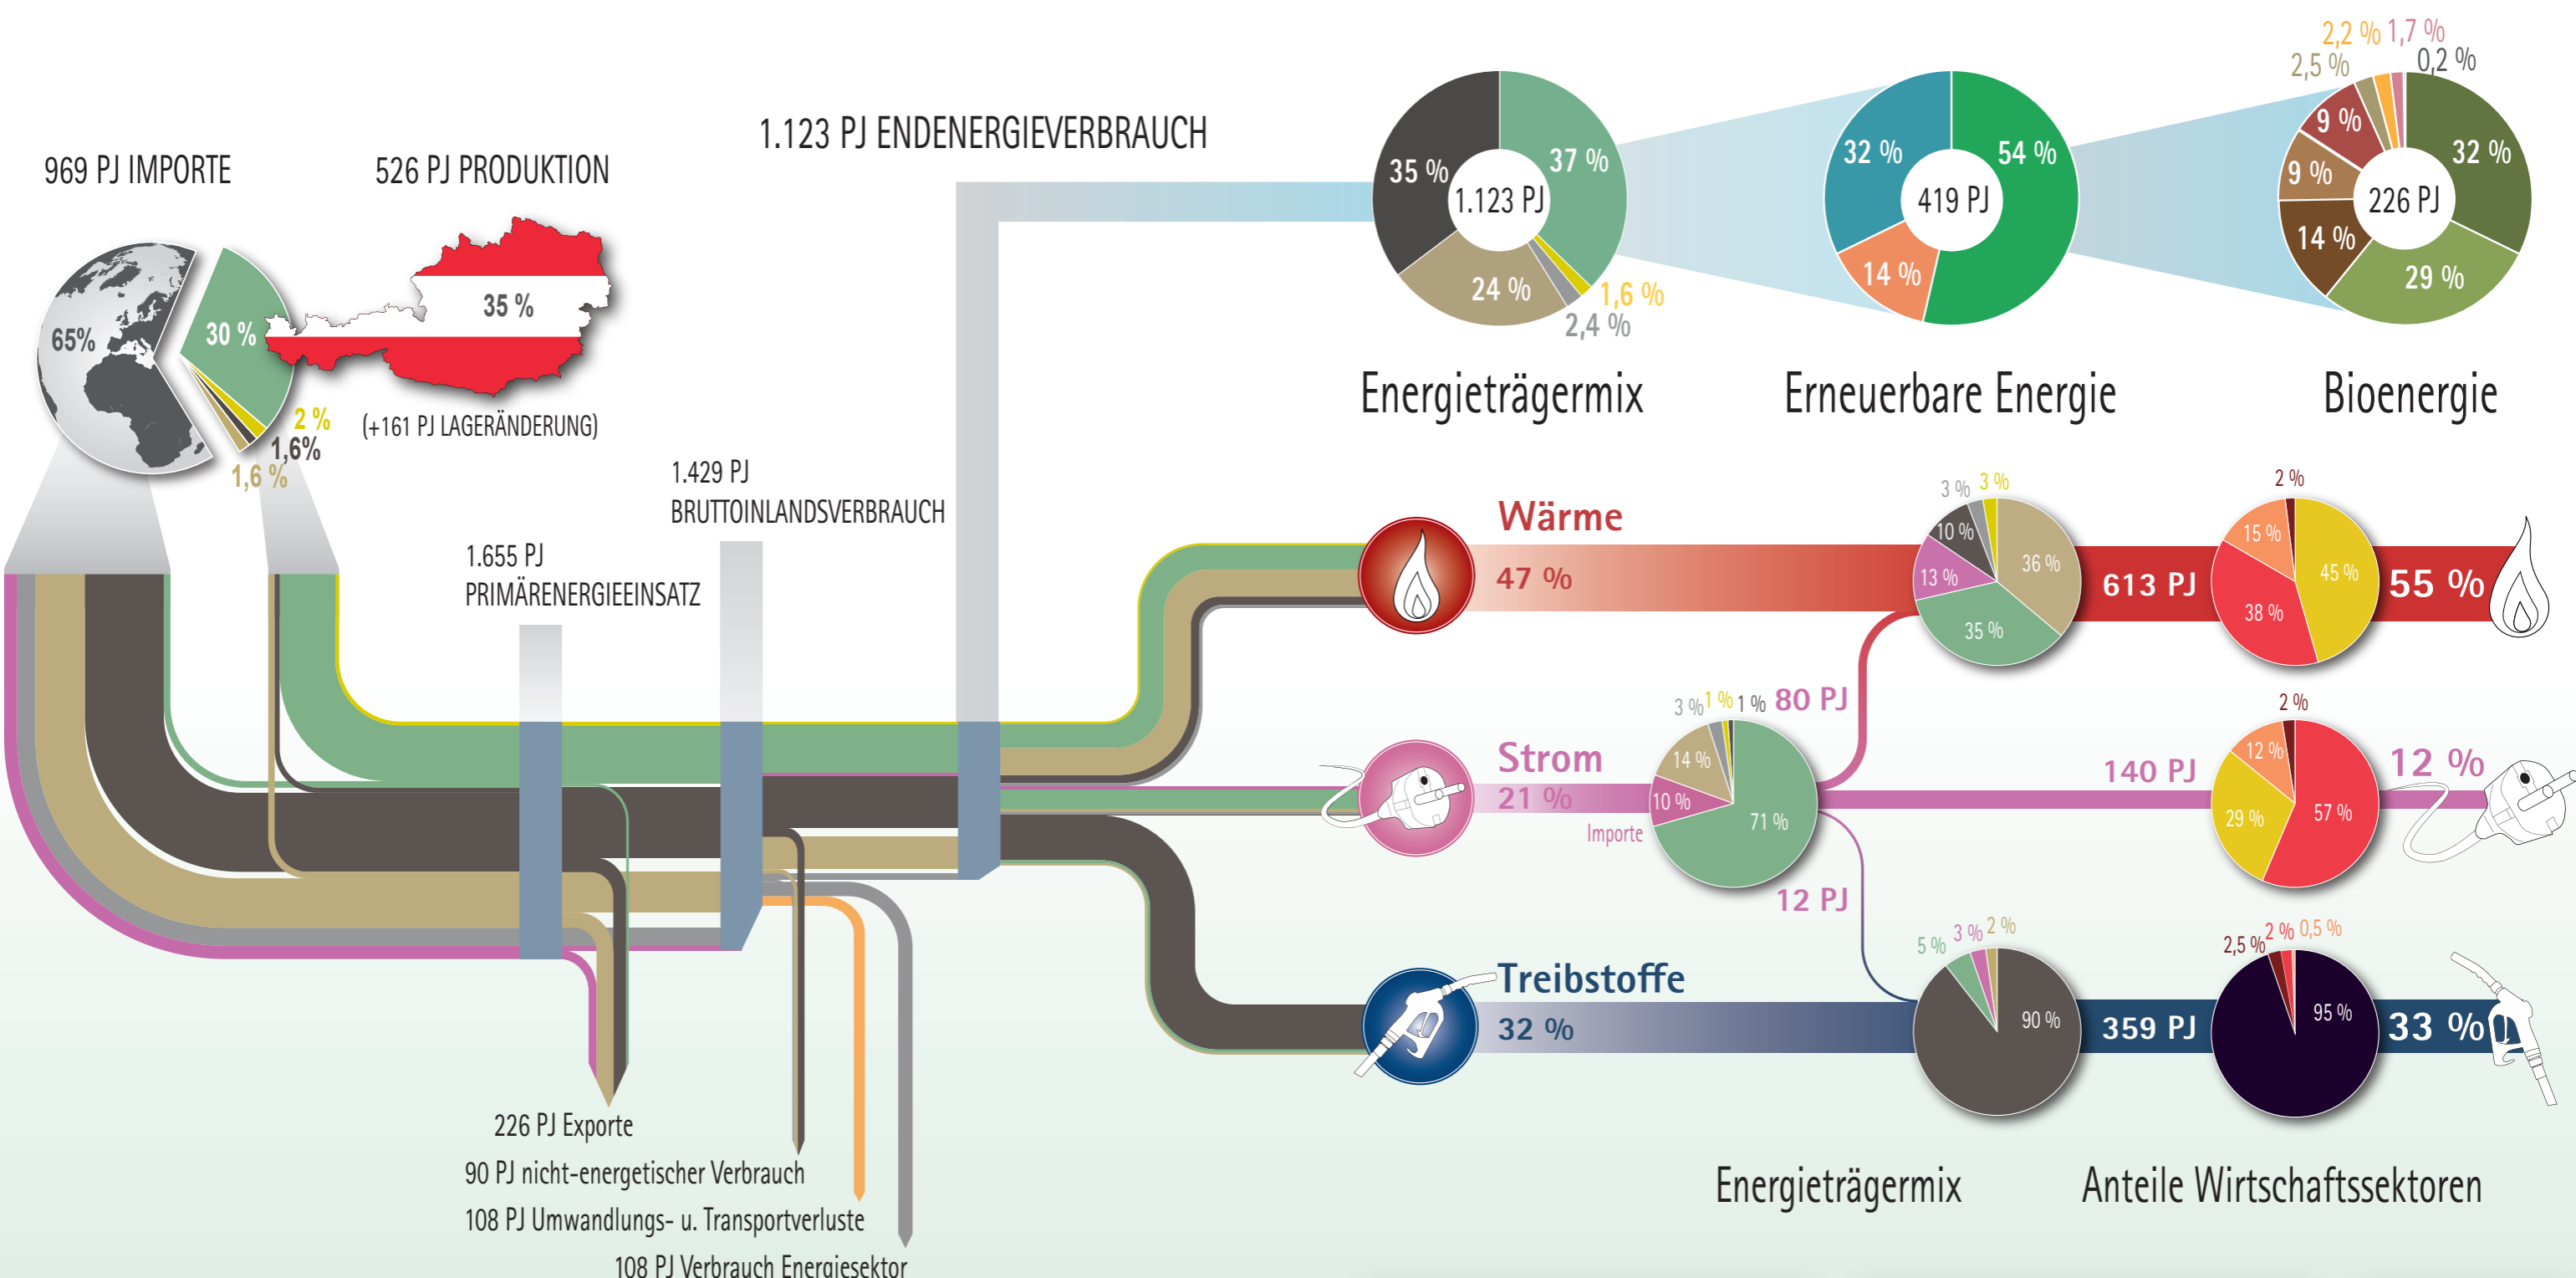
969 PJ IMPORTE

526 PJ PRODUKTION

1.123 PJ ENDENERGIEVERBRAUCH

65%

30 %

35 %

2 %

1,6%

1,6 %

(+161 PJ LAGERÄNDERUNG)

35 %

37 %

1.123 PJ

24 %

1,6 %

2,4 %

Energieträgermix

32 %

54 %

419 PJ

14 %

Erneuerbare Energie

2,2 %

1,7 %

2,5 %

0,2 %

9 %

32 %

9 %

226 PJ

14 %

29 %

Bioenergie

1.429 PJ
BRUTTOINLANDSVERBRAUCH

1.655 PJ
PRIMÄRENERGIEEINSATZ

Wärme

47 %

3 %

3 %

10 %

36 %

13 %

35 %

613 PJ

2 %

15 %

45 %

38 %

55 %

3 %

1 %

1 %

80 PJ

Strom

21 %

Importe

14 %

10 %

71 %

140 PJ

2 %

12 %

29 %

57 %

12 %

12 PJ

Treibstoffe

32 %

5 %

3 %

2 %

90 %

359 PJ

2,5 %

2 %

0,5 %

95 %

33 %

226 PJ Exporte

90 PJ nicht-energetischer Verbrauch

108 PJ Umwandlungs- u. Transportverluste

108 PJ Verbrauch Energiesektor

Energieträgermix

Anteile Wirtschaftssektoren